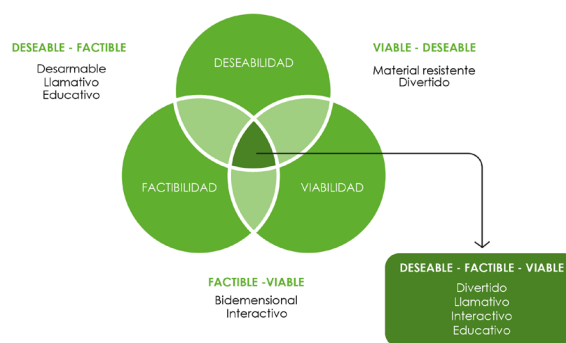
DESEABLE - FACTIBLE
Desarmable
Llamativo
Educativo

DESEABILIDAD

VIABLE - DESEABLE
Material resistente
Divertido

FACTIBILIDAD

VIABILIDAD

FACTIBLE -VIABLE
Bidemensional
Interactivo

DESEABLE - FACTIBLE - VIABLE
Divertido
Llamativo
Interactivo
Educativo